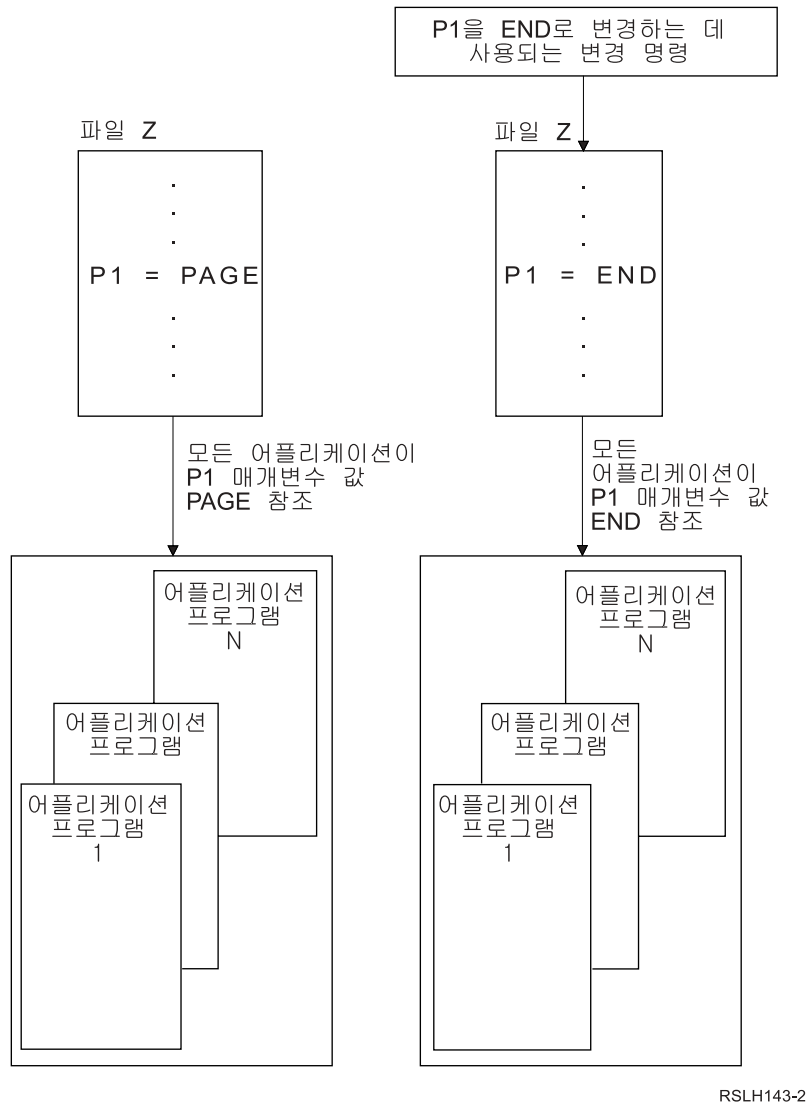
P1을 END로 변경하는 데 사용되는 변경 명령

파일 Z

.
.
.
P1 = PAGE
.
.
.

모든 어플리케이션이 P1 매개변수 값 PAGE 참조

어플리케이션 프로그램 N

어플리케이션 프로그램

어플리케이션 프로그램 1

파일 Z

.
.
.
P1 = END
.
.
.

모든 어플리케이션이 P1 매개변수 값 END 참조

어플리케이션 프로그램 N

어플리케이션 프로그램

어플리케이션 프로그램 1

RSLH143-2